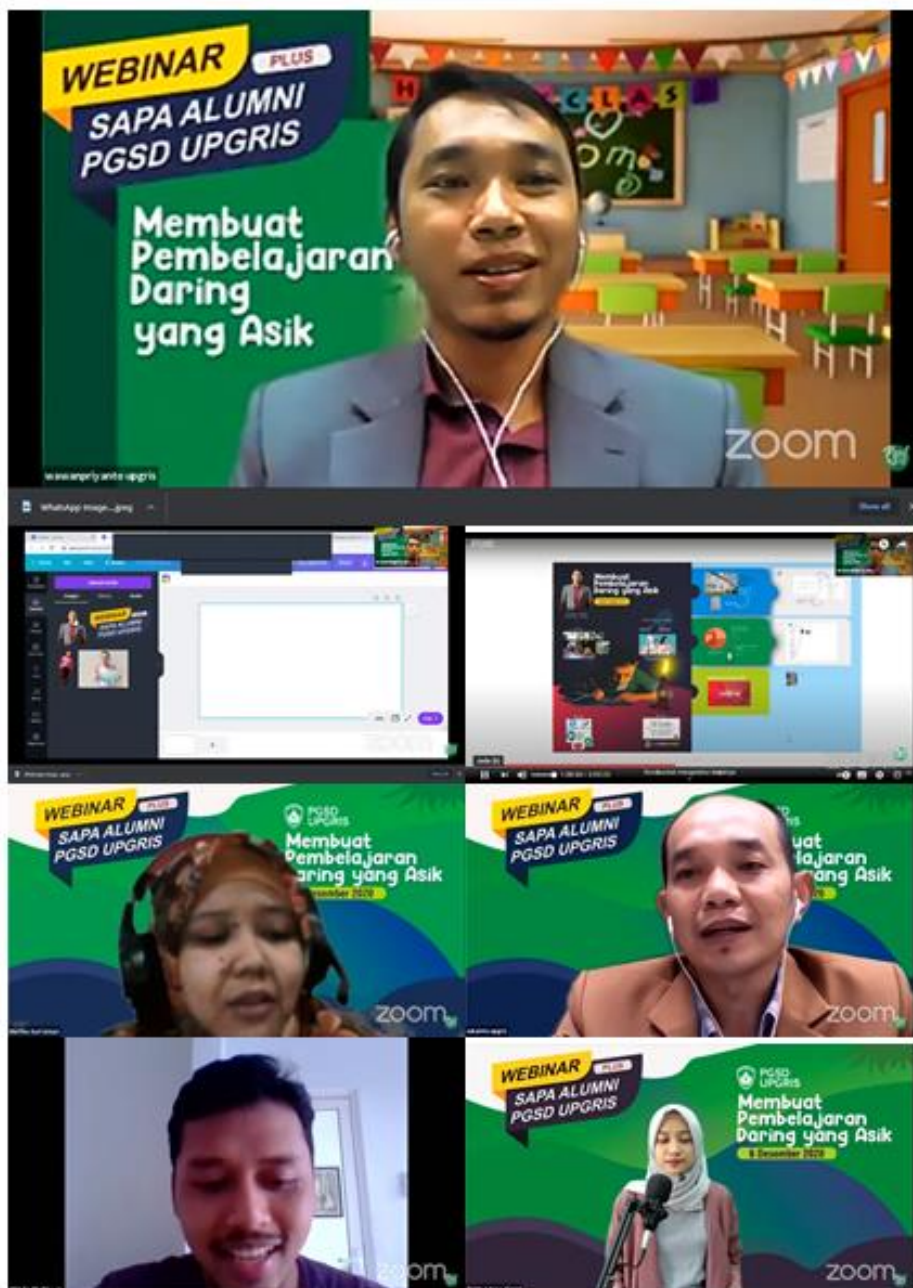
WEBINAR PLUS
SAPA ALUMNI
PGSD UPGRIS

Membuat Pembelajaran Daring yang Asik

H CLAS

zoom

wawanpriyanto upgris

WhatsApp Image....jpeg

Show all

Membuat Pembelajaran Daring yang Asik

WEBINAR PLUS
SAPA ALUMNI
PGSD UPGRIS

PGSD UPGRIS
Membuat Pembelajaran Daring yang Asik
6 Desember 2020

zoom

WEBINAR PLUS
SAPA ALUMNI
PGSD UPGRIS

Membuat Pembelajaran Daring yang Asik

zoom

zoom

WEBINAR PLUS
SAPA ALUMNI
PGSD UPGRIS

PGSD UPGRIS
Membuat Pembelajaran Daring yang Asik
6 Desember 2020

zoom